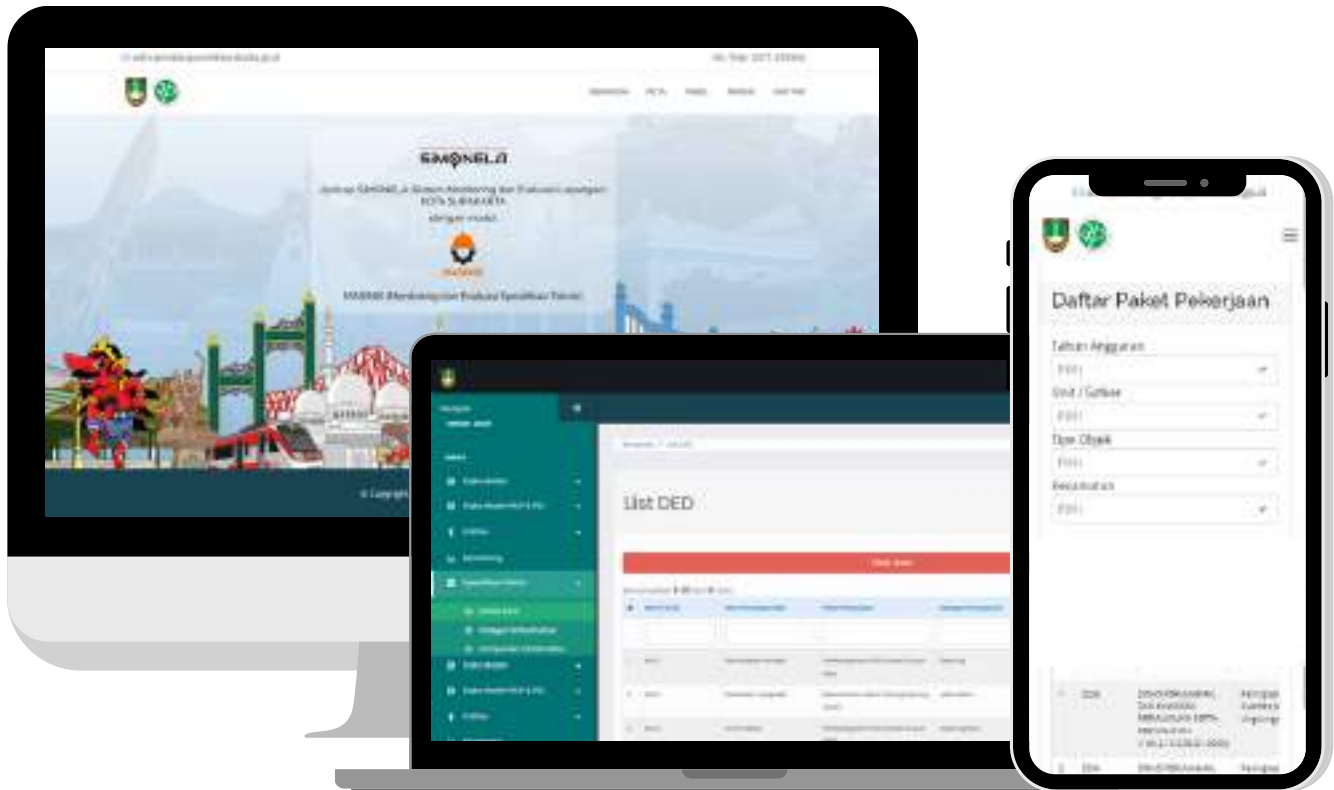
SIMONELA

Jumpa SIMONELA Sistem Monitoring dan Evaluasi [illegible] KOTA SURAKARTA

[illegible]

MASNIK Monitoring dan Evaluasi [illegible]

© Copyright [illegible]

List DED

Daftar Paket Pekerjaan

Tahun Anggaran

Unit / Satker

Tipe Objek

Kecamatan